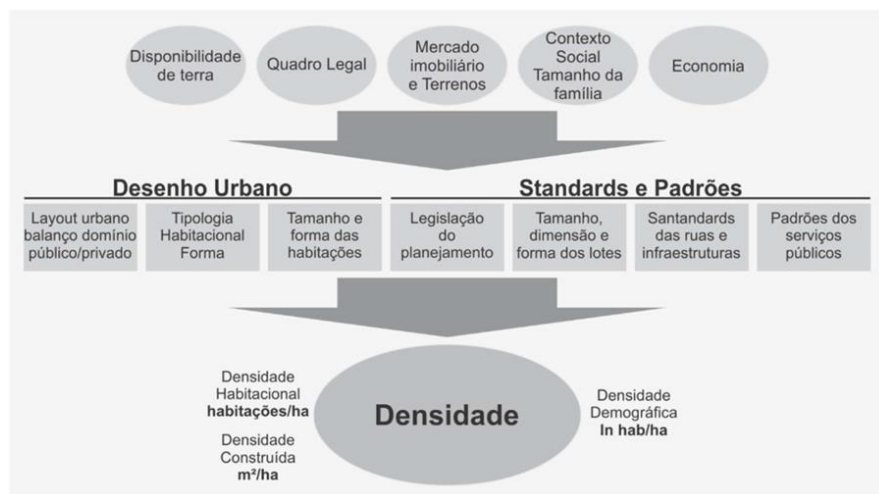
Disponibilidade de terra

Quadro Legal

Mercado imobiliário e Terrenos

Contexto Social Tamanho da família

Economia

Desenho Urbano

Standards e Padrões

Layout urbano balanço domínio público/privado

Tipologia Habitacional Forma

Tamanho e forma das habitações

Legislação do planejamento

Tamanho, dimensão e forma dos lotes

Santandards das ruas e infraestruturas

Padrões dos serviços públicos

Densidade Habitacional **habitações/ha**

Densidade Construída **m²/ha**

Densidade

Densidade Demográfica **In hab/ha**